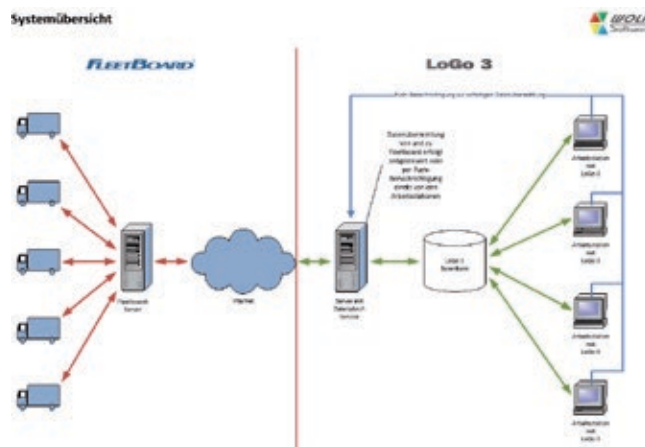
Systemübersicht

WOLF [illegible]

FLEETBOARD

LoGo 3

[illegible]

Datenübermittlung von und zu FleetBoard erfolgt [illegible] per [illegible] direkt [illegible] Arbeitsstationen

FleetBoard Server

Internet

Server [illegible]

LoGo 3 Datenbank

Arbeitsstation mit LoGo 3

Arbeitsstation mit LoGo 3

Arbeitsstation mit LoGo 3

Arbeitsstation mit LoGo 3